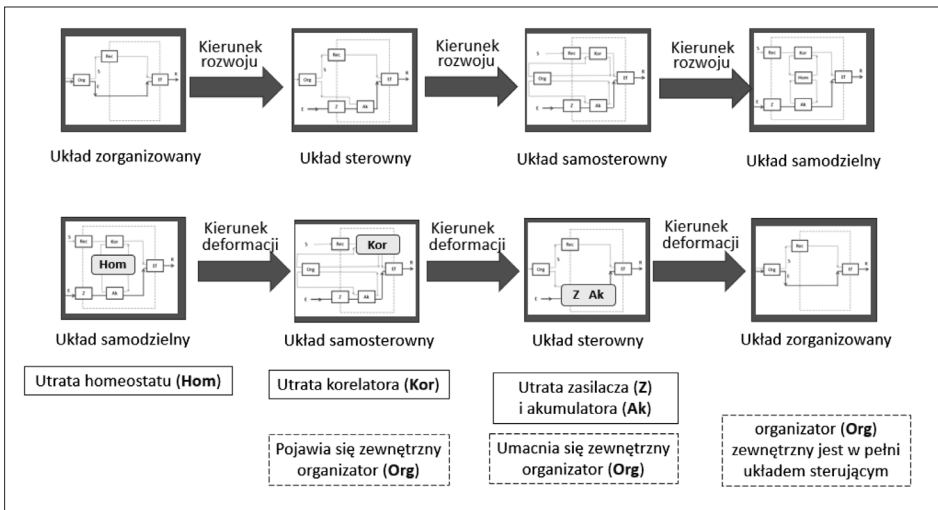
Kierunek rozwoju

Kierunek rozwoju

Kierunek rozwoju

Układ zorganizowany

Układ sterowny

Układ samosterowny

Układ samodzielny

Hom

Kierunek deformacji

Kor

Kierunek deformacji

Z Ak

Kierunek deformacji

Układ samodzielny

Układ samosterowny

Układ sterowny

Układ zorganizowany

Utrata homeostatu (**Hom**)

Utrata korelatora (**Kor**)

Utrata zasilacza (**Z**) i akumulatora (**Ak**)

Pojawia się zewnętrzny organizator (**Org**)

Umacnia się zewnętrzny organizator (**Org**)

organizator (**Org**) zewnętrzny jest w pełni układem sterującym